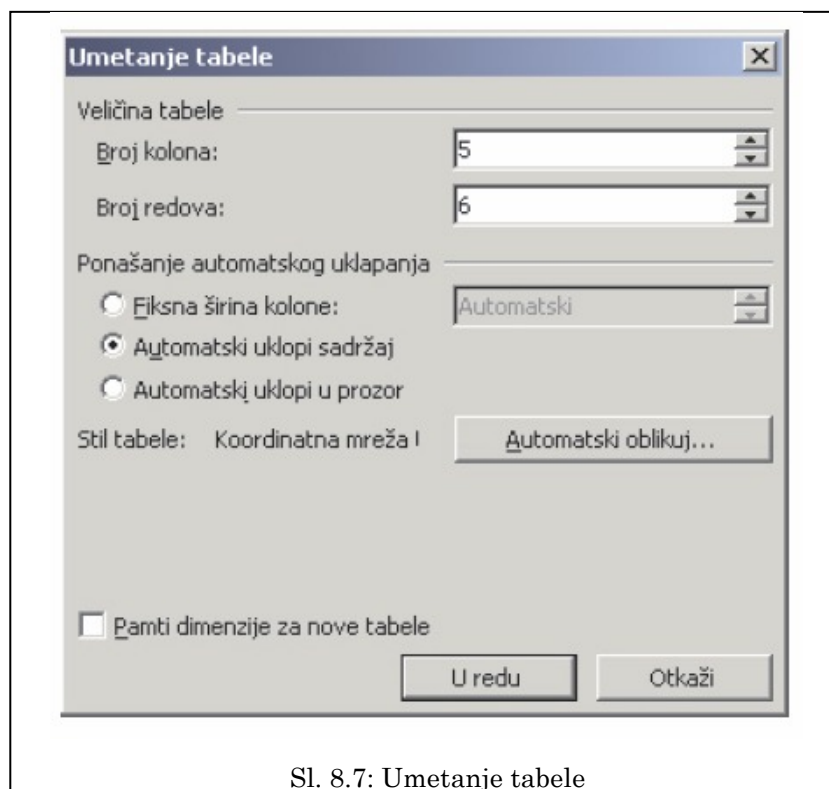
Umetanje tabele

Veličina tabele

Broj kolona: 5

Broj redova: 6

Ponašanje automatskog uklapanja

Fiksna širina kolone: Automatski

Automatski uklopi sadržaj

Automatski uklopi u prozor

Stil tabele: Koordinatna mreža I

Automatski oblikuj...

Pamti dimenzije za nove tabele

U redu

Otkaži

Sl. 8.7: Umetanje tabele